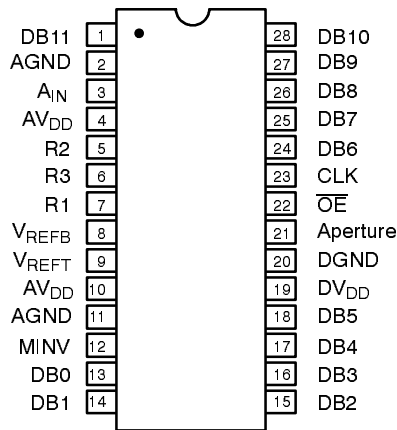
DB11 1
AGND 2
$A_{IN}$ 3
$AV_{DD}$ 4
R2 5
R3 6
R1 7
$V_{REFB}$ 8
$V_{REFT}$ 9
$AV_{DD}$ 10
AGND 11
MINV 12
DB0 13
DB1 14

28 DB10
27 DB9
26 DB8
25 DB7
24 DB6
23 CLK
22 $\overline{OE}$
21 Aperture
20 DGND
19 $DV_{DD}$
18 DB5
17 DB4
16 DB3
15 DB2